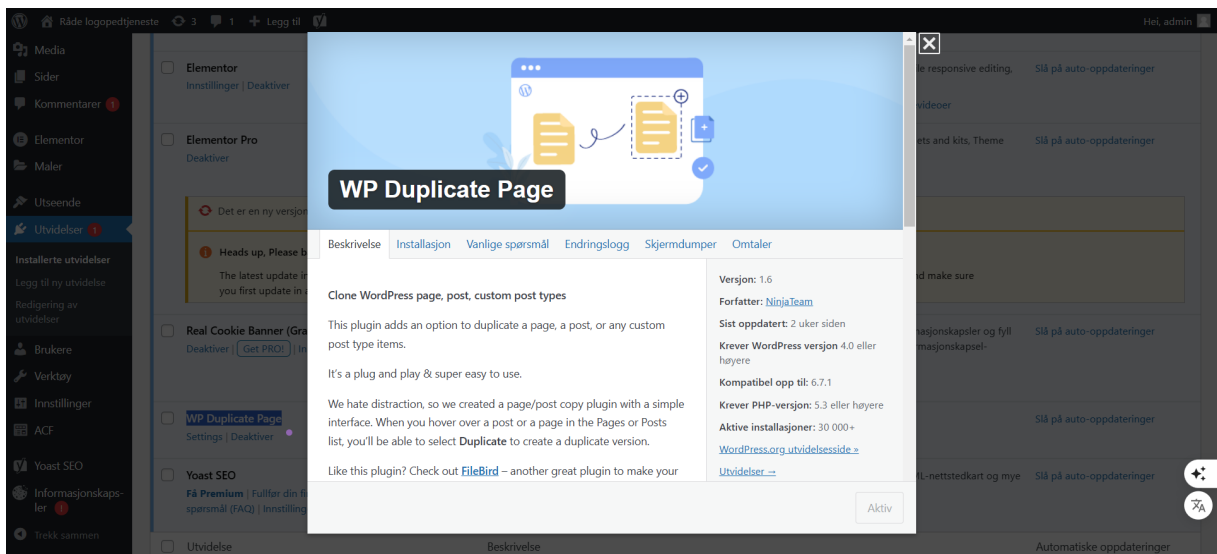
Råde logopedtjeneste 3 1 Legg til Hei, admin

Media
Sider
Kommentarer 1
Elementor
Maler
Utseende
Utvidelser 1
Installerte utvidelser
Legg til ny utvidelse
Redigering av utvidelser
Brukere
Verktøy
Innstillinger
ACF
Yoast SEO
Informasjonskapsler 1
Trekk sammen

Elementor
Innstillinger | Deaktiver
e responsive editing,
videoer
Slå på auto-oppdateringer

Elementor Pro
Deaktiver
ets and kits, Theme
Slå på auto-oppdateringer

Det er en ny versjon

Heads up, Please b
The latest update in
you first update in a
nd make sure

Real Cookie Banner (Gra
Deaktiver | Get PRO! | In
masjonskapsler og fyll
masjonskapsel-
Slå på auto-oppdateringer

WP Duplicate Page
Settings | Deaktiver
Slå på auto-oppdateringer

Yoast SEO
Få Premium | Fullfør din fi
spørsmål (FAQ) | Innstilling
ML-nettstedkart og mye
Slå på auto-oppdateringer

Utvidelse
Beskrivelse
Automatiske oppdateringer

WP Duplicate Page

Beskrivelse | Installasjon | Vanlige spørsmål | Endringslogg | Skjermdumper | Omtaler

Clone WordPress page, post, custom post types

This plugin adds an option to duplicate a page, a post, or any custom post type items.

It's a plug and play & super easy to use.

We hate distraction, so we created a page/post copy plugin with a simple interface. When you hover over a post or a page in the Pages or Posts list, you'll be able to select Duplicate to create a duplicate version.

Like this plugin? Check out FileBird – another great plugin to make your

Versjon: 1.6
Forfatter: NinjaTeam
Sist oppdatert: 2 uker siden
Krever WordPress versjon 4.0 eller høyere
Kompatibel opp til: 6.7.1
Krever PHP-versjon: 5.3 eller høyere
Aktive installasjoner: 30 000+
WordPress.org utvidelsesside »
Utvidelser →

Aktiv